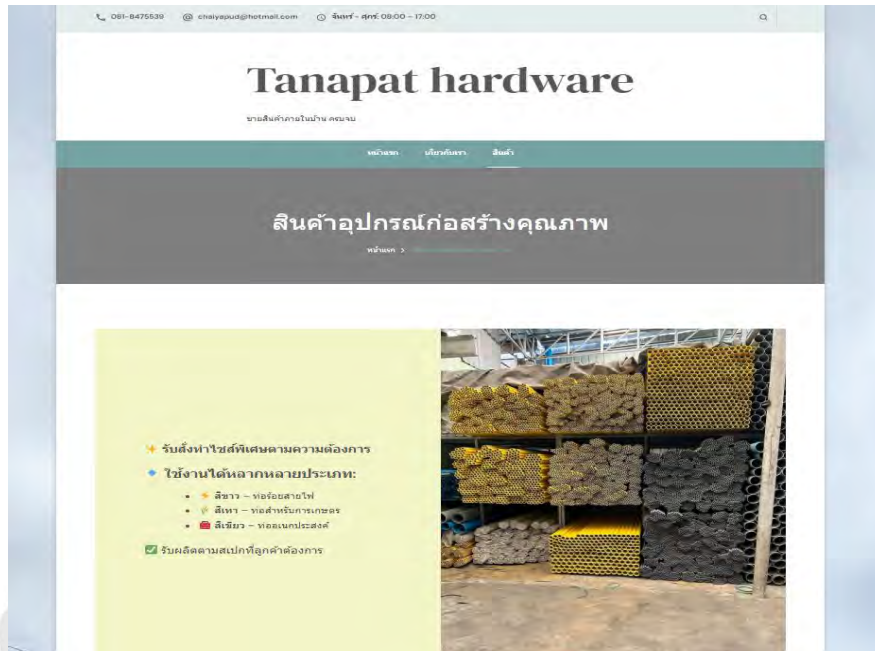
061-8475539 @ chaiyapud@hotmail.com จันทร์ - ศุกร์: 09:00 - 17:00

Tanapat hardware

ขายสินค้าภายในบ้าน ครบจบ

หน้าแรก เกี่ยวกับเรา สินค้า

สินค้าอุปกรณ์ก่อสร้างคุณภาพ

หน้าแรก > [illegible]

รับสั่งทำไซส์พิเศษตามความต้องการ

ใช้งานได้หลากหลายประเภท:

- สีขาว – ท่อร้อยสายไฟ
- สีเทา – ท่อสำหรับการเกษตร
- สีเขียว – ท่ออเนกประสงค์

รับผลิตตามสเปกที่ลูกค้าต้องการ